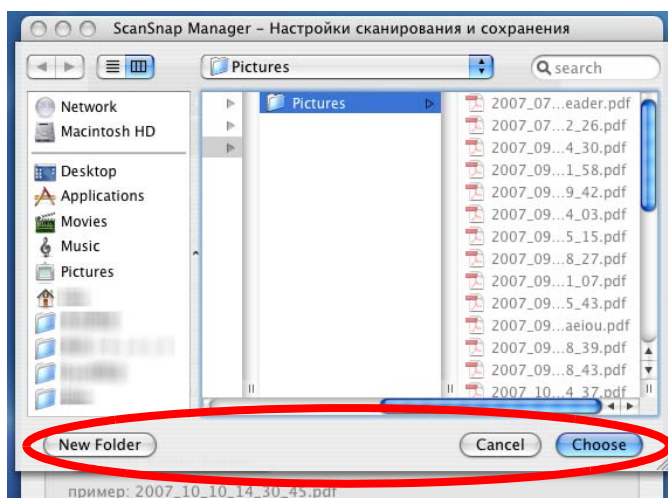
ScanSnap Manager – Настройки сканирования и сохранения

Pictures

search

Network
Macintosh HD
Desktop
Applications
Movies
Music
Pictures
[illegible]
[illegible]
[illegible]
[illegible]
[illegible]

Pictures

2007_07...eader.pdf
2007_07...2_26.pdf
2007_09...4_30.pdf
2007_09...1_58.pdf
2007_09...9_42.pdf
2007_09...4_03.pdf
2007_09...5_15.pdf
2007_09...8_27.pdf
2007_09...1_07.pdf
2007_09...5_43.pdf
2007_09...aeiou.pdf
2007_09...8_39.pdf
2007_09...8_43.pdf
2007_10...4_37.pdf

New Folder

Cancel

Choose

пример: 2007_10_10_14_30_45.pdf